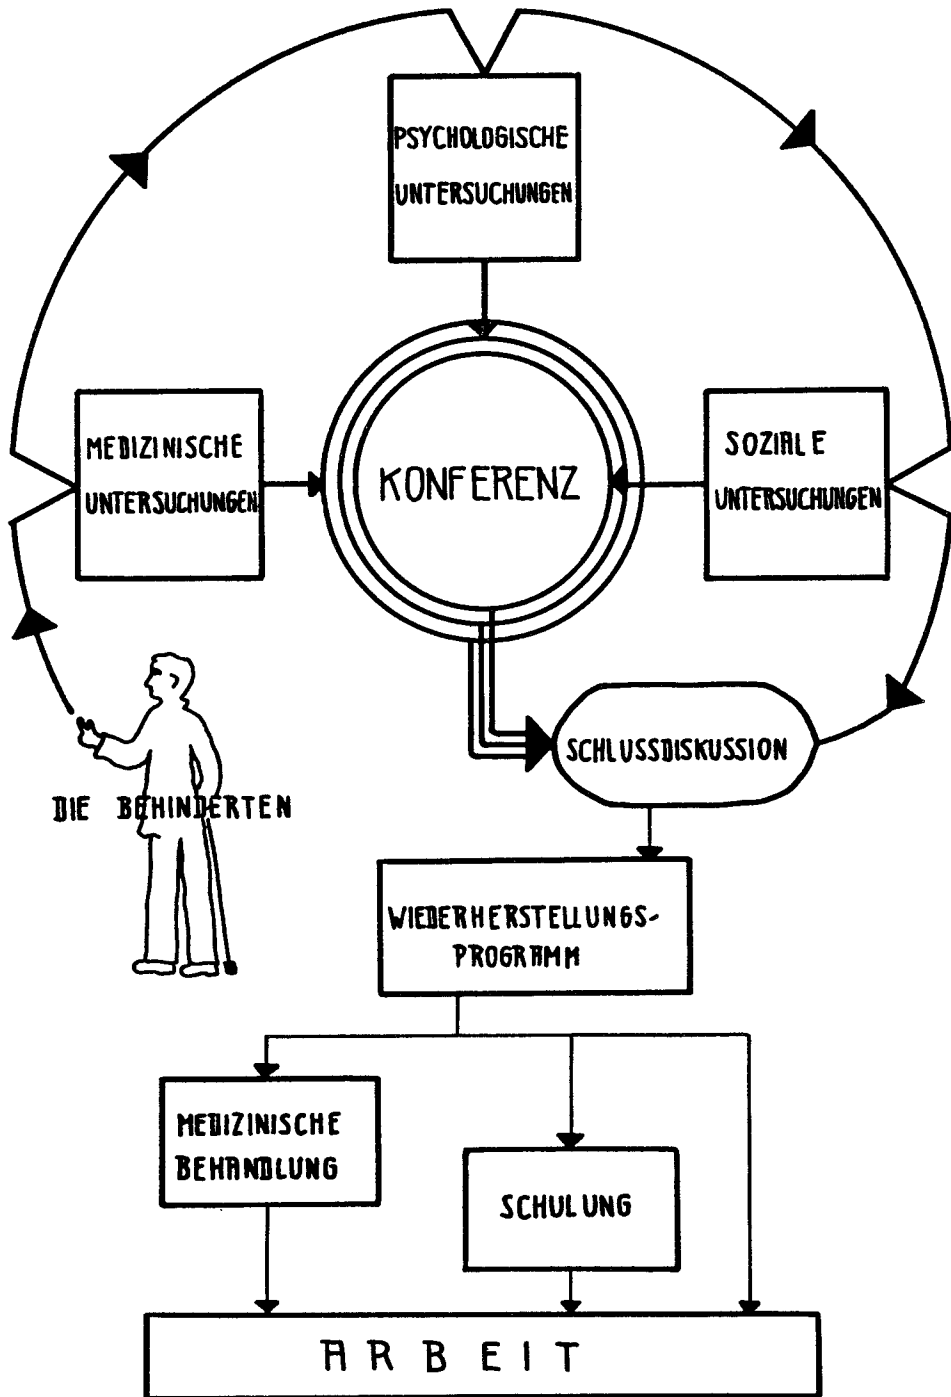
PSYCHOLOGISCHE UNTERSUCHUNGEN

MEDIZINISCHE UNTERSUCHUNGEN

KONFERENZ

SOZIALE UNTERSUCHUNGEN

SCHLUSSDISKUSSION

DIE BEHINDERTEN

WIEDERHERSTELLUNGS-PROGRAMM

MEDIZINISCHE BEHANDLUNG

SCHULUNG

ARBEIT